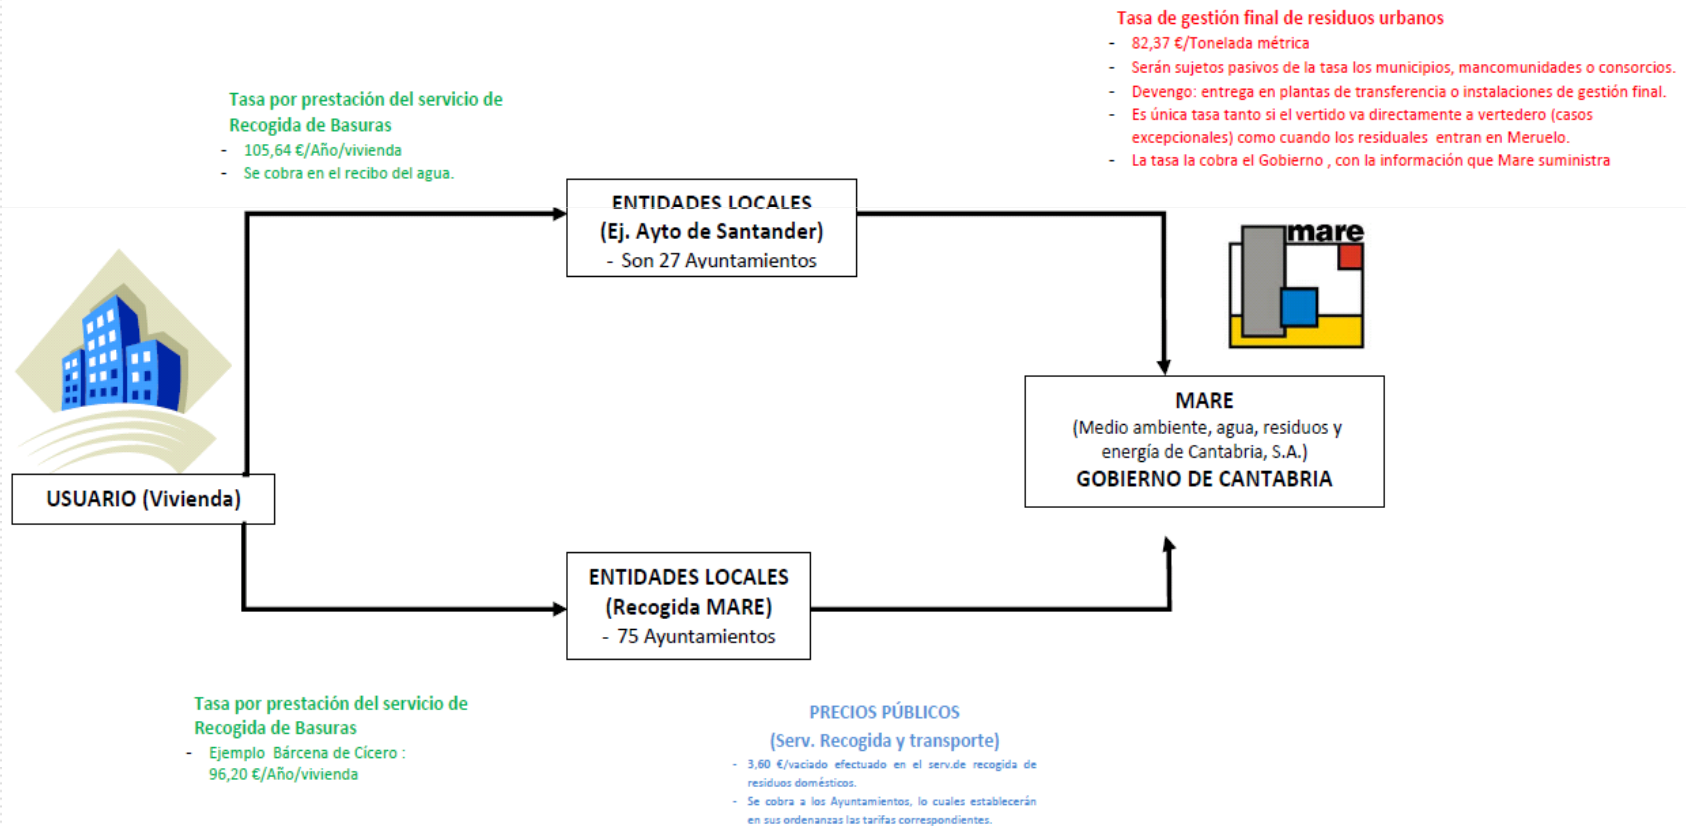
Tasa de gestión final de residuos urbanos
- 82,37 €/Tonelada métrica
- Serán sujetos pasivos de la tasa los municipios, mancomunidades o consorcios.
- Devengo: entrega en plantas de transferencia o instalaciones de gestión final.
- Es única tasa tanto si el vertido va directamente a vertedero (casos excepcionales) como cuando los residuales entran en Meruelo.
- La tasa la cobra el Gobierno , con la información que Mare suministra

Tasa por prestación del servicio de Recogida de Basuras
- 105,64 €/Año/vivienda
- Se cobra en el recibo del agua.

ENTIDADES LOCALES
(Ej. Ayto de Santander)
- Son 27 Ayuntamientos

mare

USUARIO (Vivienda)

MARE
(Medio ambiente, agua, residuos y energía de Cantabria, S.A.)
GOBIERNO DE CANTABRIA

ENTIDADES LOCALES
(Recogida MARE)
- 75 Ayuntamientos

Tasa por prestación del servicio de Recogida de Basuras
- Ejemplo Bárcena de Cícero : 96,20 €/Año/vivienda

PRECIOS PÚBLICOS
(Serv. Recogida y transporte)
- 3,60 €/vaciado efectuado en el serv.de recogida de residuos domésticos.
- Se cobra a los Ayuntamientos, lo cuales establecerán en sus ordenanzas las tarifas correspondientes.